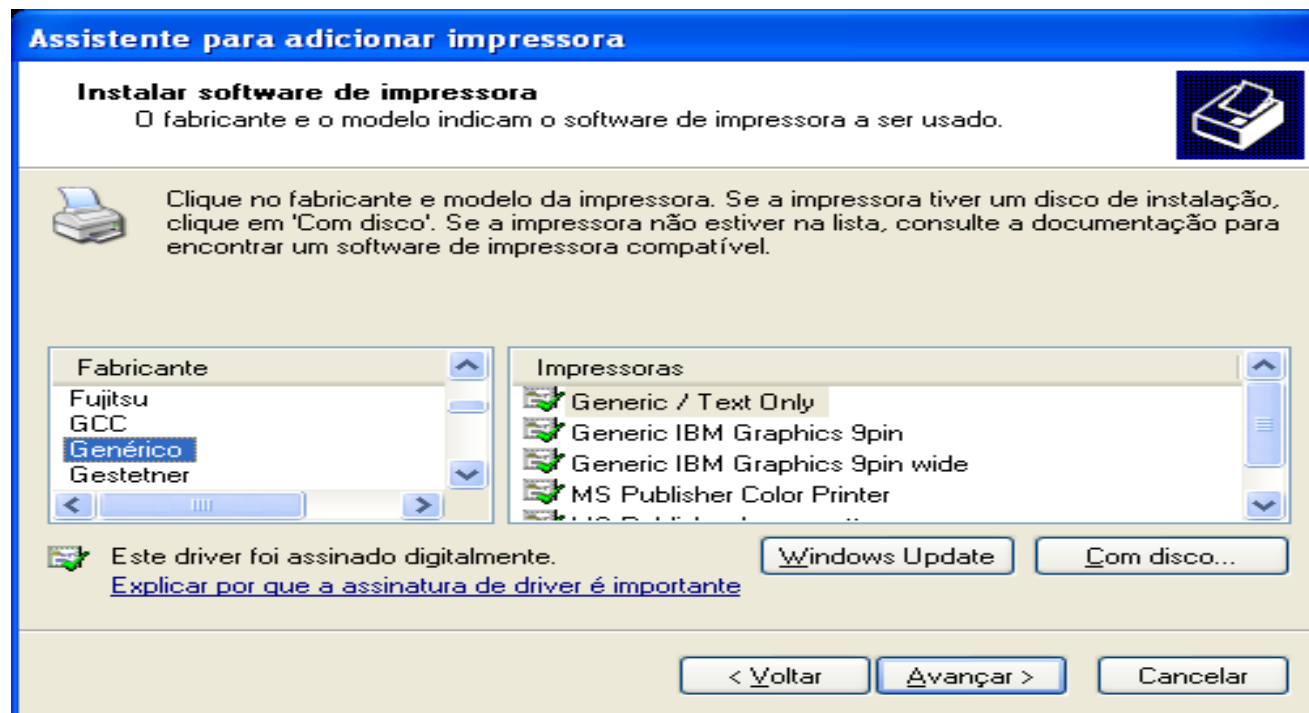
Assistente para adicionar impressora

Instalar software de impressora
O fabricante e o modelo indicam o software de impressora a ser usado.

Clique no fabricante e modelo da impressora. Se a impressora tiver um disco de instalação, clique em 'Com disco'. Se a impressora não estiver na lista, consulte a documentação para encontrar um software de impressora compatível.

| Fabricante |
|---|
| Fujitsu |
| GCC |
| Genérico |
| Gestetner |

| Impressoras |
|---|
| Generic / Text Only |
| Generic IBM Graphics 9pin |
| Generic IBM Graphics 9pin wide |
| MS Publisher Color Printer |
| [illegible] |

Este driver foi assinado digitalmente.
Explicar por que a assinatura de driver é importante

Windows Update
Com disco...

< Voltar
Avançar >
Cancelar